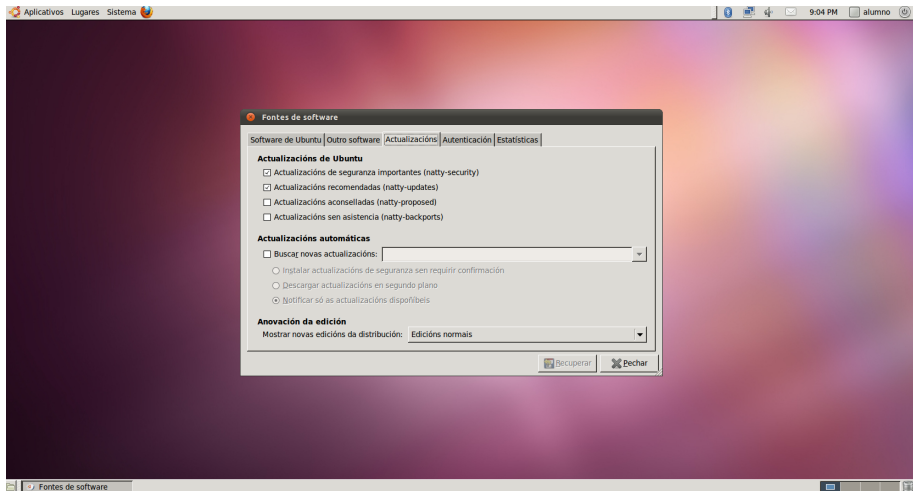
Aplicativos Lugares Sistema

9:04 PM alumno

Fontes de software

Software de Ubuntu | Outro software | Actualizacións | Autenticación | Estatísticas

Actualizacións de Ubuntu

Actualizacións de seguranza importantes (natty-security)

Actualizacións recomendadas (natty-updates)

Actualizacións aconselladas (natty-proposed)

Actualizacións sen asistencia (natty-backports)

Actualizacións automáticas

Buscar novas actualizacións:

Instalar actualizacións de seguranza sen requirir confirmación

Descargar actualizacións en segundo plano

Notificar só as actualizacións dispoñíbeis

Anovación da edición

Mostrar novas edicións da distribución: Edicións normais

Recuperar

Pechar

Fontes de software